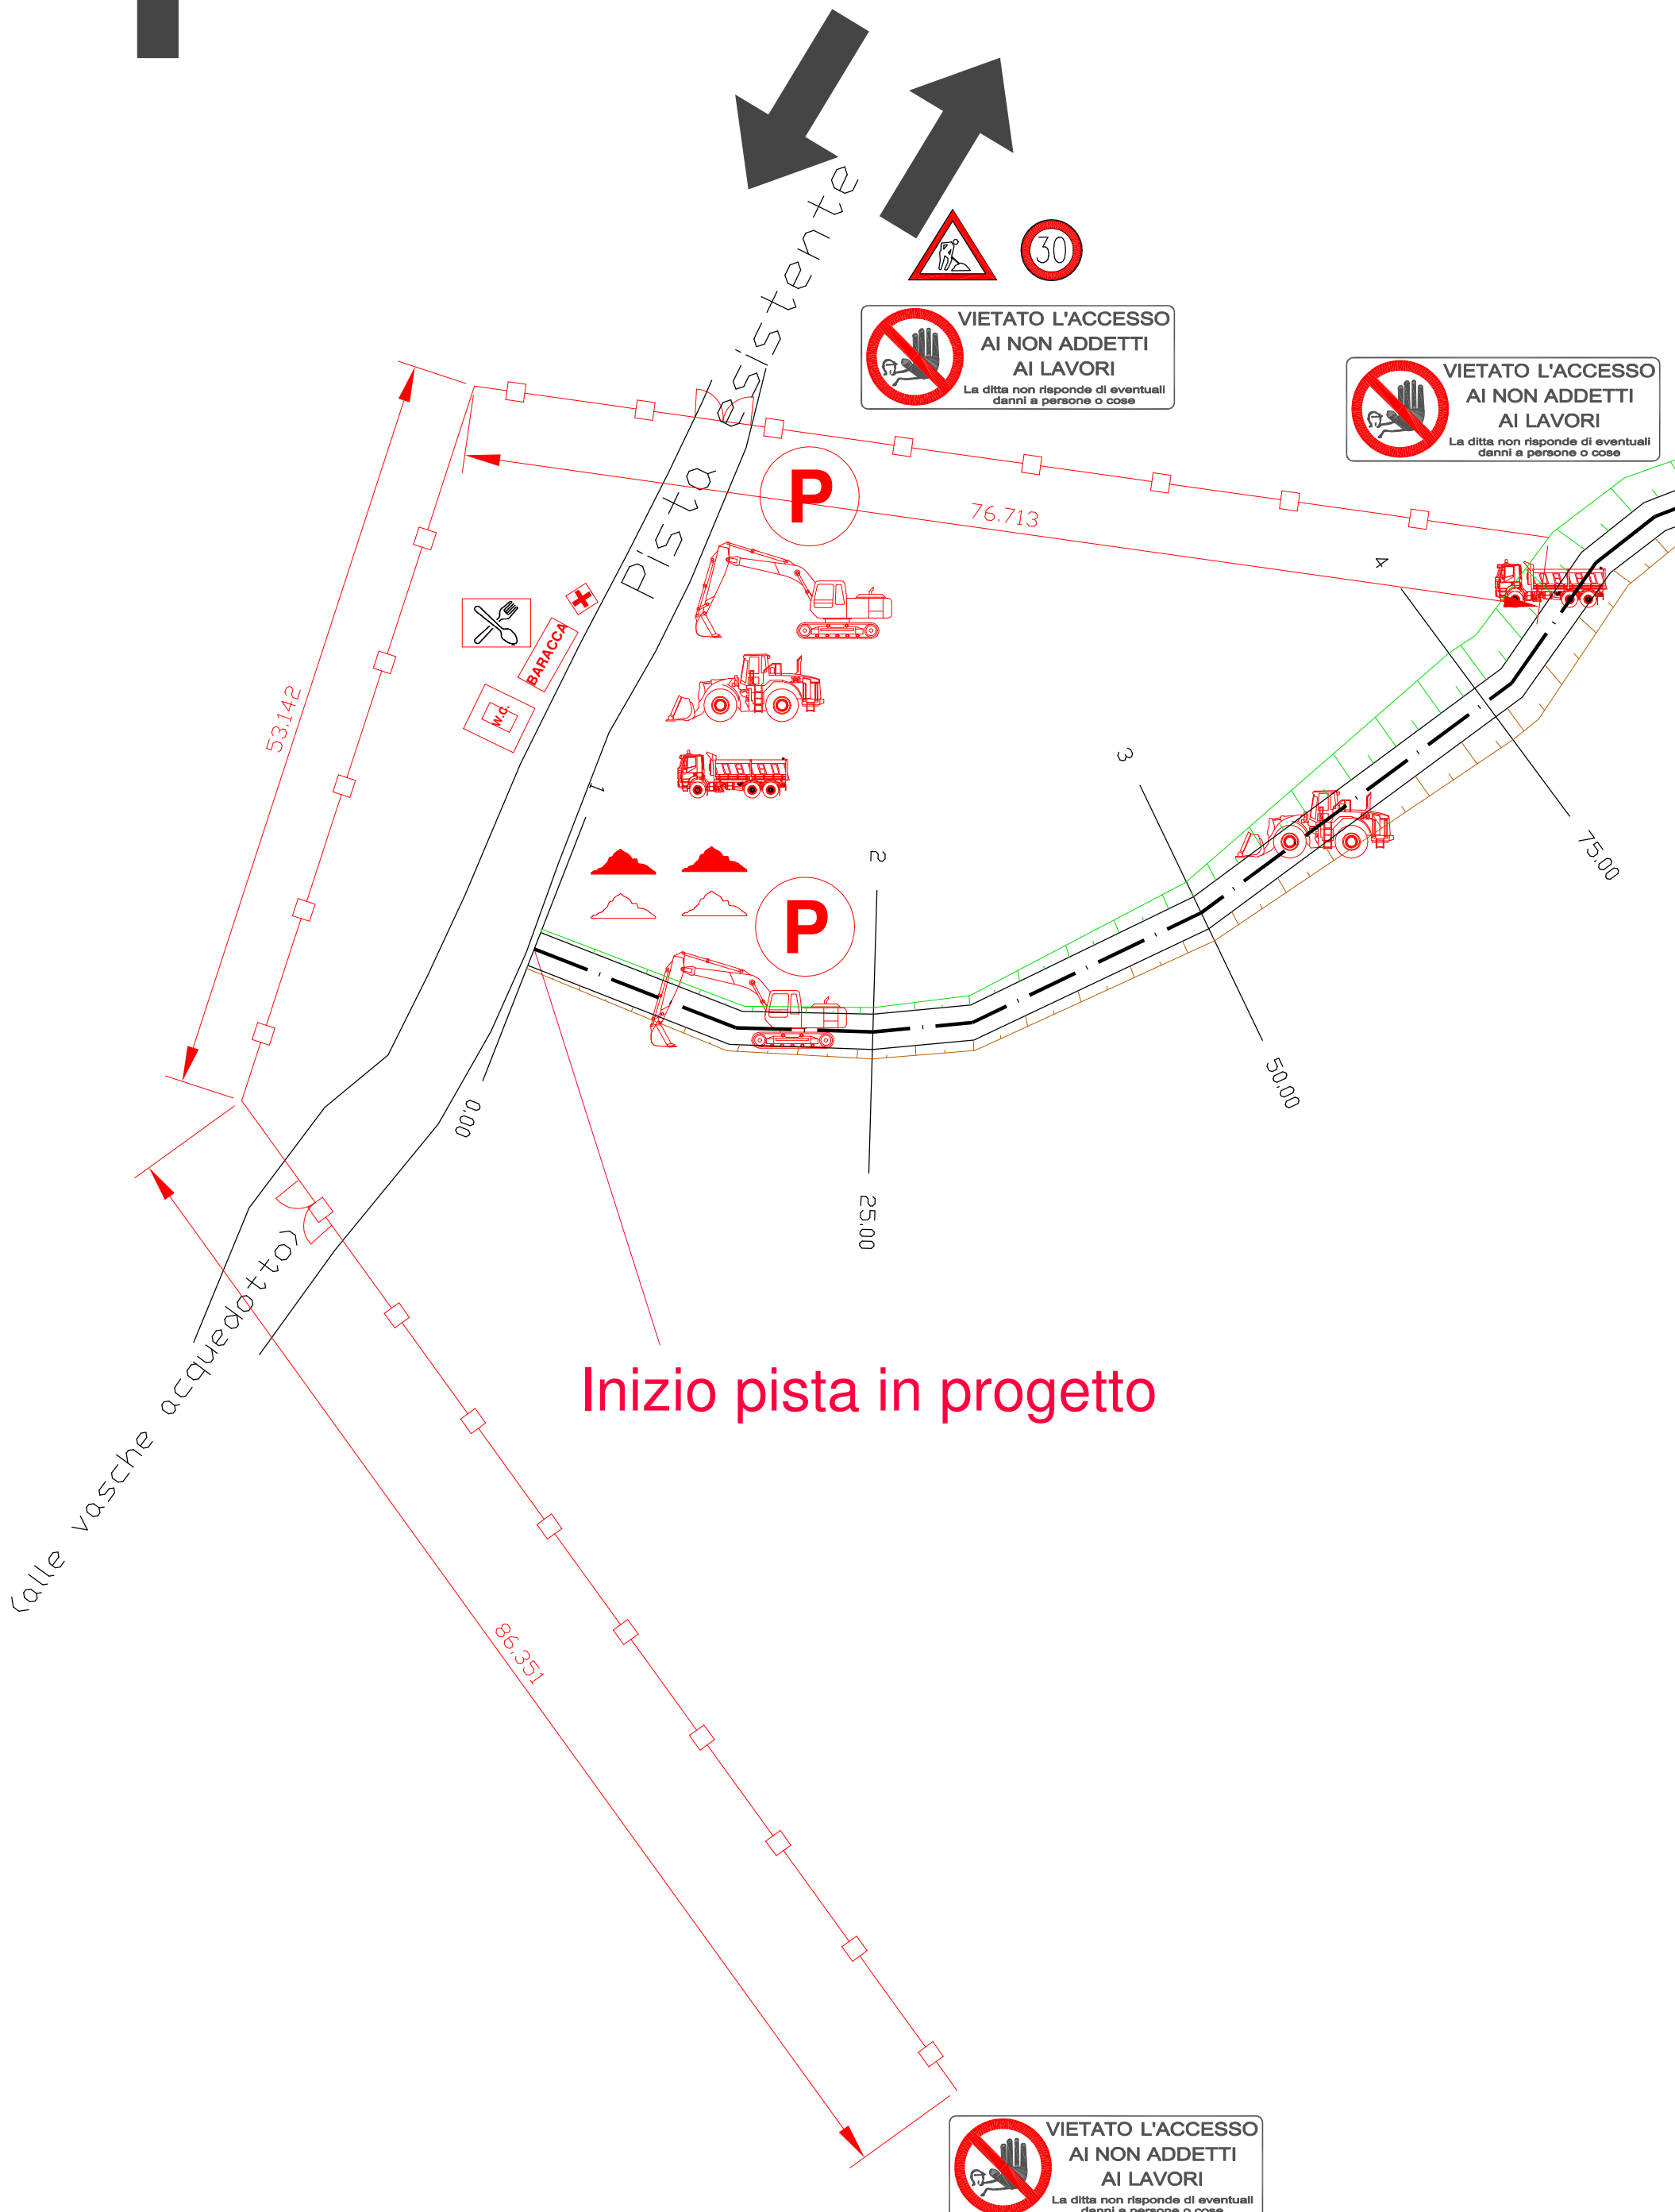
Pista esistente

30

VIETATO L'ACCESSO AI NON ADDETTI AI LAVORI
La ditta non risponde di eventuali danni a persone o cose

VIETATO L'ACCESSO AI NON ADDETTI AI LAVORI
La ditta non risponde di eventuali danni a persone o cose

P

76.713

4

53.142

BARACCA

W.C.

3

75.00

1

2

P

0.00

50.00

25.00

(alle vasche acquedotto)

Inizio pista in progetto

86.351

VIETATO L'ACCESSO AI NON ADDETTI AI LAVORI
La ditta non risponde di eventuali danni a persone o cose